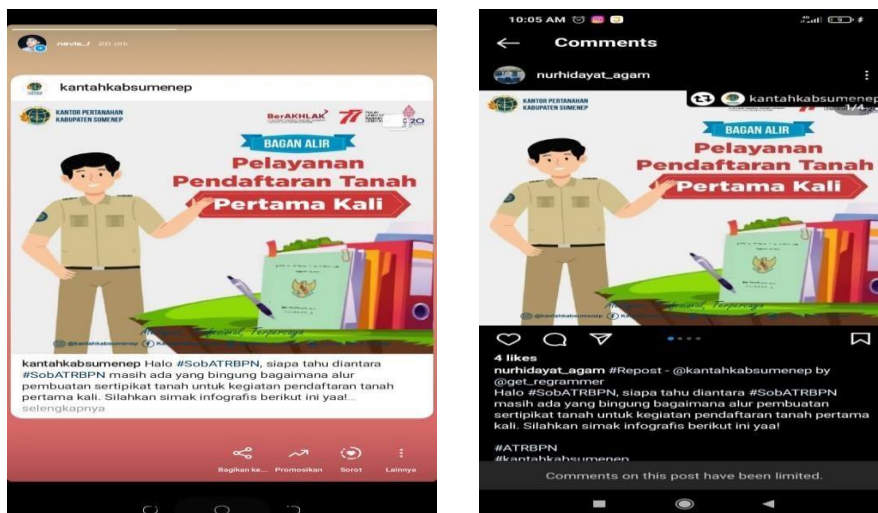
nevia_l 20 mnt

kantahkabsumenep

KANTOR PERTANAHAN KABUPATEN SUMENEP

BerAKHLAK 77

BAGAN ALIR

Pelayanan Pendaftaran Tanah Pertama Kali

@kantahkabsumenep

kantahkabsumenep Halo #SobATRBPN, siapa tahu diantara #SobATRBPN masih ada yang bingung bagaimana alur pembuatan sertipikat tanah untuk kegiatan pendaftaran tanah pertama kali. Silahkan simak infografis berikut ini yaa!... selengkapnya

Bagikan ke... Promosikan Sorot Lainnya

10:05 AM

Comments

nurhidayat_agam

kantahkabsumenep

KANTOR PERTANAHAN KABUPATEN SUMENEP

BAGAN ALIR

Pelayanan Pendaftaran Tanah Pertama Kali

4 likes

nurhidayat_agam #Repost - @kantahkabsumenep by @get_regrammer
Halo #SobATRBPN, siapa tahu diantara #SobATRBPN masih ada yang bingung bagaimana alur pembuatan sertipikat tanah untuk kegiatan pendaftaran tanah pertama kali. Silahkan simak infografis berikut ini yaa!

#ATRBPN
#kantahkabsumenep

Comments on this post have been limited.